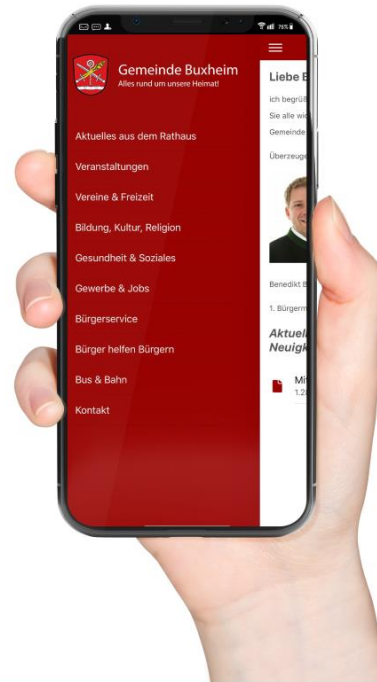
76%

Gemeinde Buxheim
Alles rund um unsere Heimat!

Aktuelles aus dem Rathaus
Veranstaltungen
Vereine & Freizeit
Bildung, Kultur, Religion
Gesundheit & Soziales
Gewerbe & Jobs
Bürgerservice
Bürger helfen Bürgern
Bus & Bahn
Kontakt

Liebe B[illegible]
ich begrüß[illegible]
Sie alle wi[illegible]
Gemeinde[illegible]
Überzeuge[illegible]
Benedikt B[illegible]
1. Bürgerm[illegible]
Aktuel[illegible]
Neuigk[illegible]
Mi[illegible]
1.2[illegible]